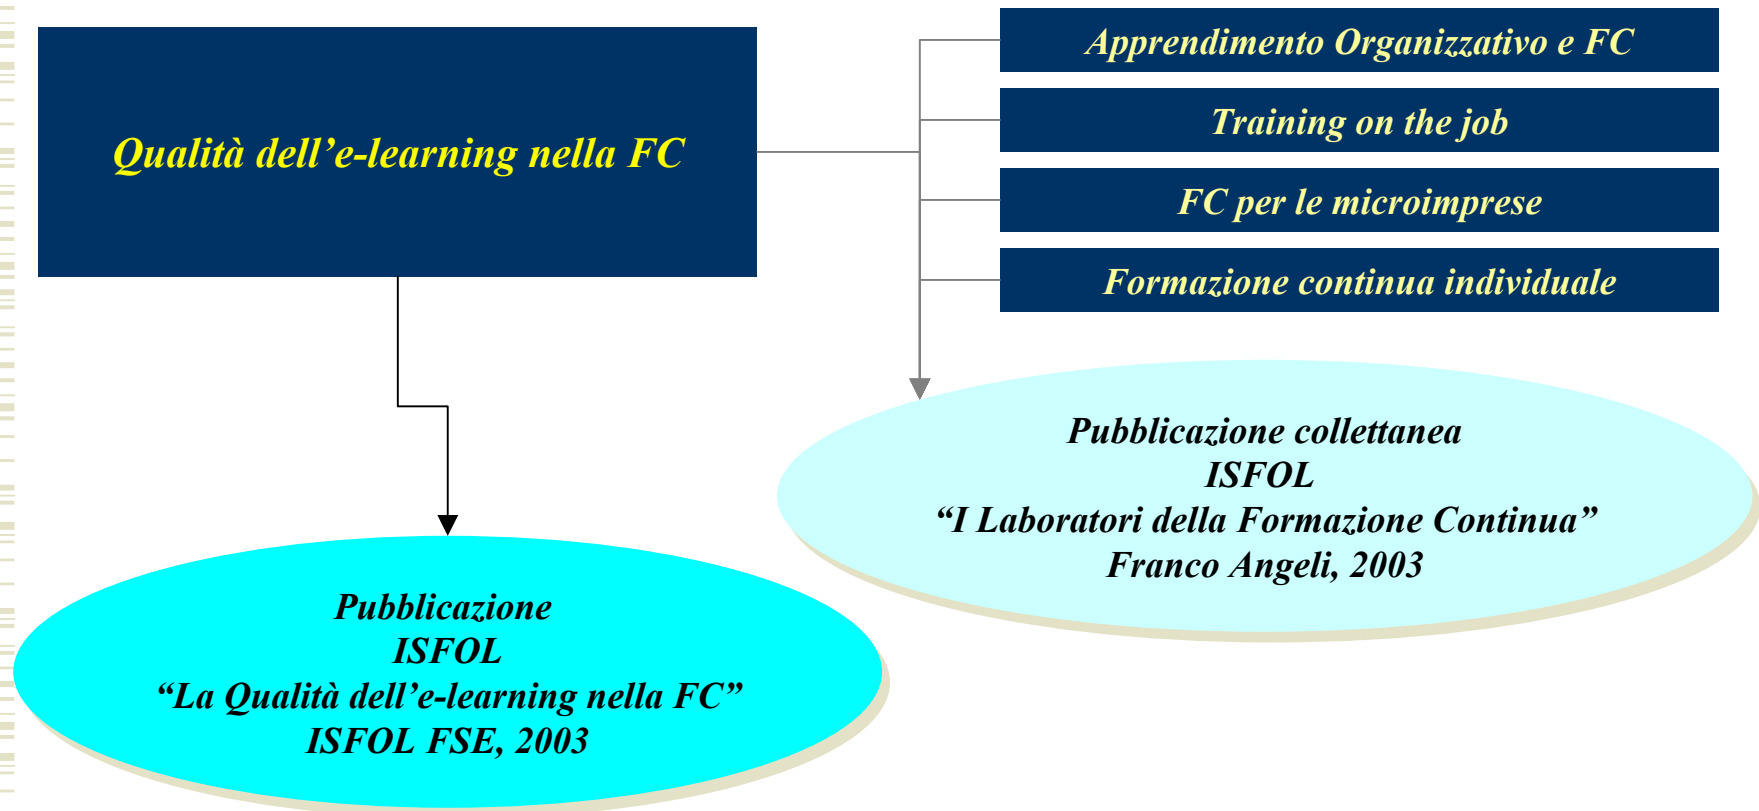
Qualità dell’e-learning nella FC

Apprendimento Organizzativo e FC

Training on the job

FC per le microimprese

Formazione continua individuale

Pubblicazione collettanea
ISFOL
“I Laboratori della Formazione Continua”
Franco Angeli, 2003

Pubblicazione
ISFOL
“La Qualità dell’e-learning nella FC”
ISFOL FSE, 2003